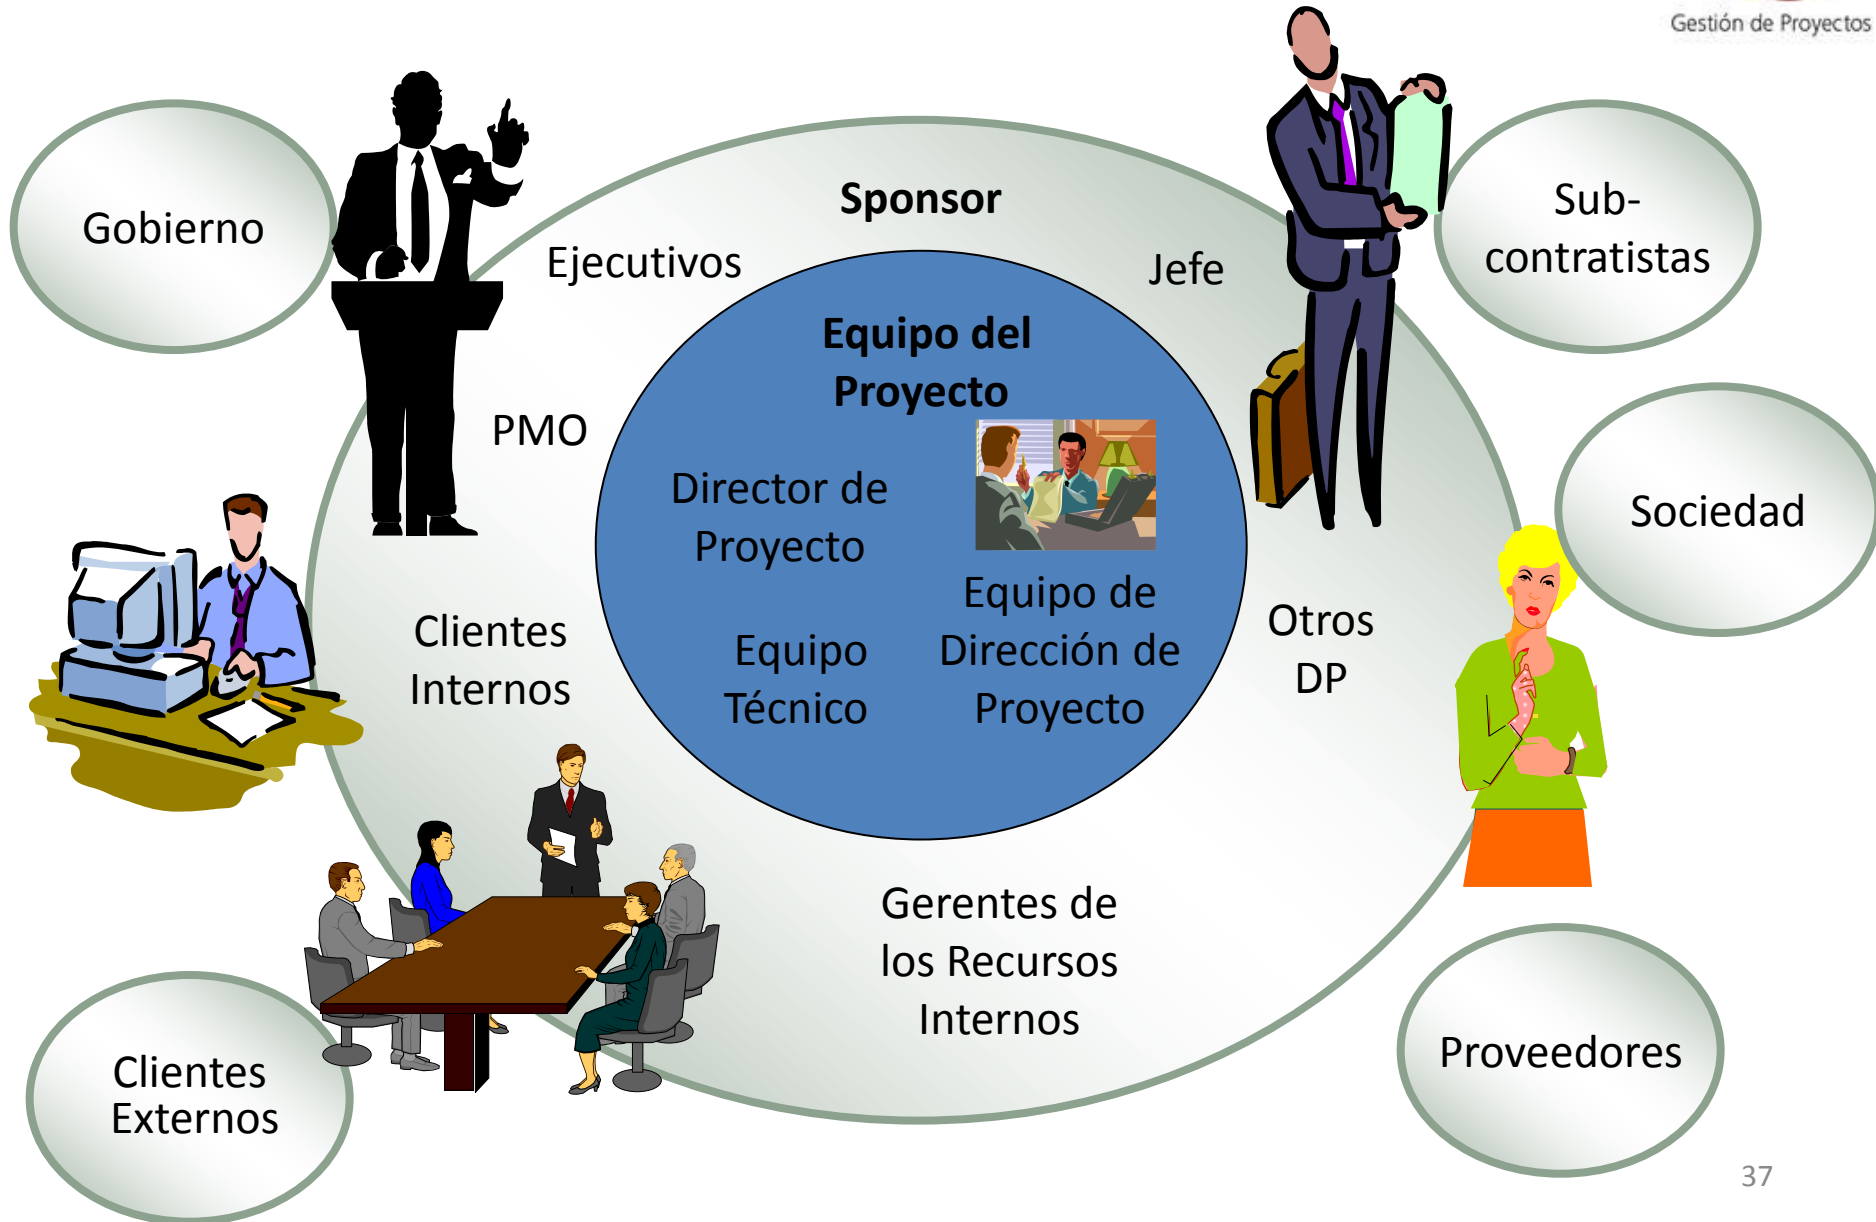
Gestión de Proyectos

Gobierno

Sponsor

Ejecutivos

Jefe

Sub-contratistas

Equipo del Proyecto

PMO

Director de Proyecto

Sociedad

Equipo de Dirección de Proyecto

Otros DP

Clientes Internos

Equipo Técnico

Gerentes de los Recursos Internos

Clientes Externos

Proveedores

37